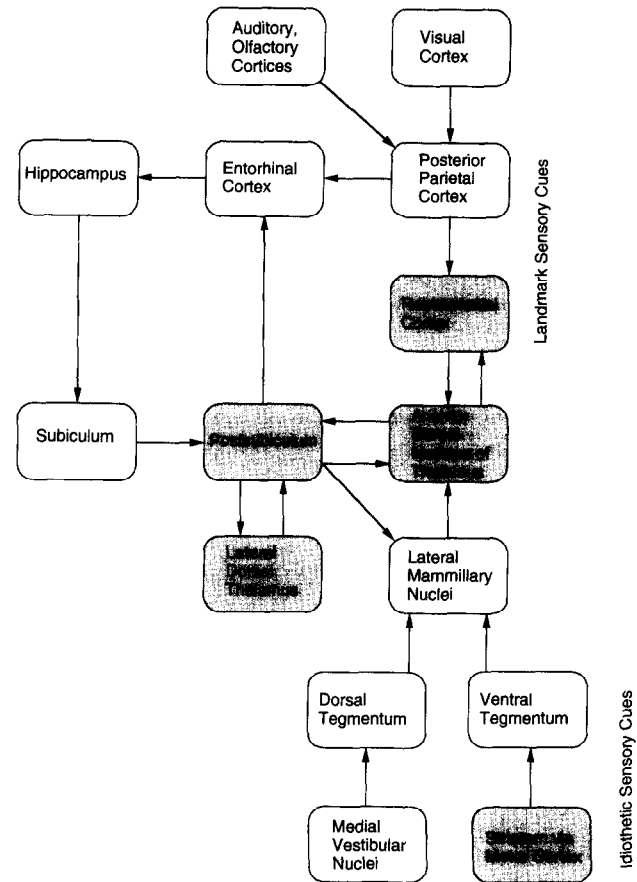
Auditory, Olfactory Cortices

Visual Cortex

Hippocampus

Entorhinal Cortex

Posterior Parietal Cortex

Landmark Sensory Cues

Retrosplenial Cortex

Subiculum

Postsubiculum

Anterior Dorsal Nucleus of Thalamus

Lateral Dorsal Thalamus

Lateral Mammillary Nuclei

Dorsal Tegmentum

Ventral Tegmentum

Idiothetic Sensory Cues

Medial Vestibular Nuclei

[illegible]